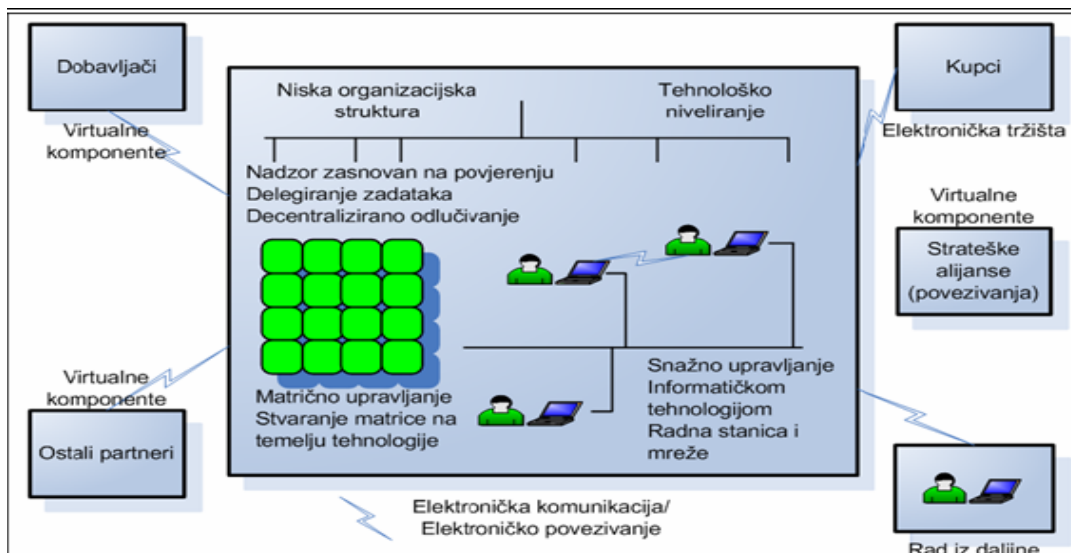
Dobavljači

Virtualne komponente

Niska organizacijska struktura

Tehnološko niveliranje

Kupci

Elektronička tržišta

Nadzor zasnovan na povjerenju
Delegiranje zadataka
Decentralizirano odlučivanje

Virtualne komponente

Strateške alijanse (povezivanja)

Virtualne komponente

Matrično upravljanje
Stvaranje matrice na temelju tehnologije

Snažno upravljanje Informatičkom tehnologijom
Radna stanica i mreže

Ostali partneri

Elektronička komunikacija/ Elektroničko povezivanje

Rad iz daljine